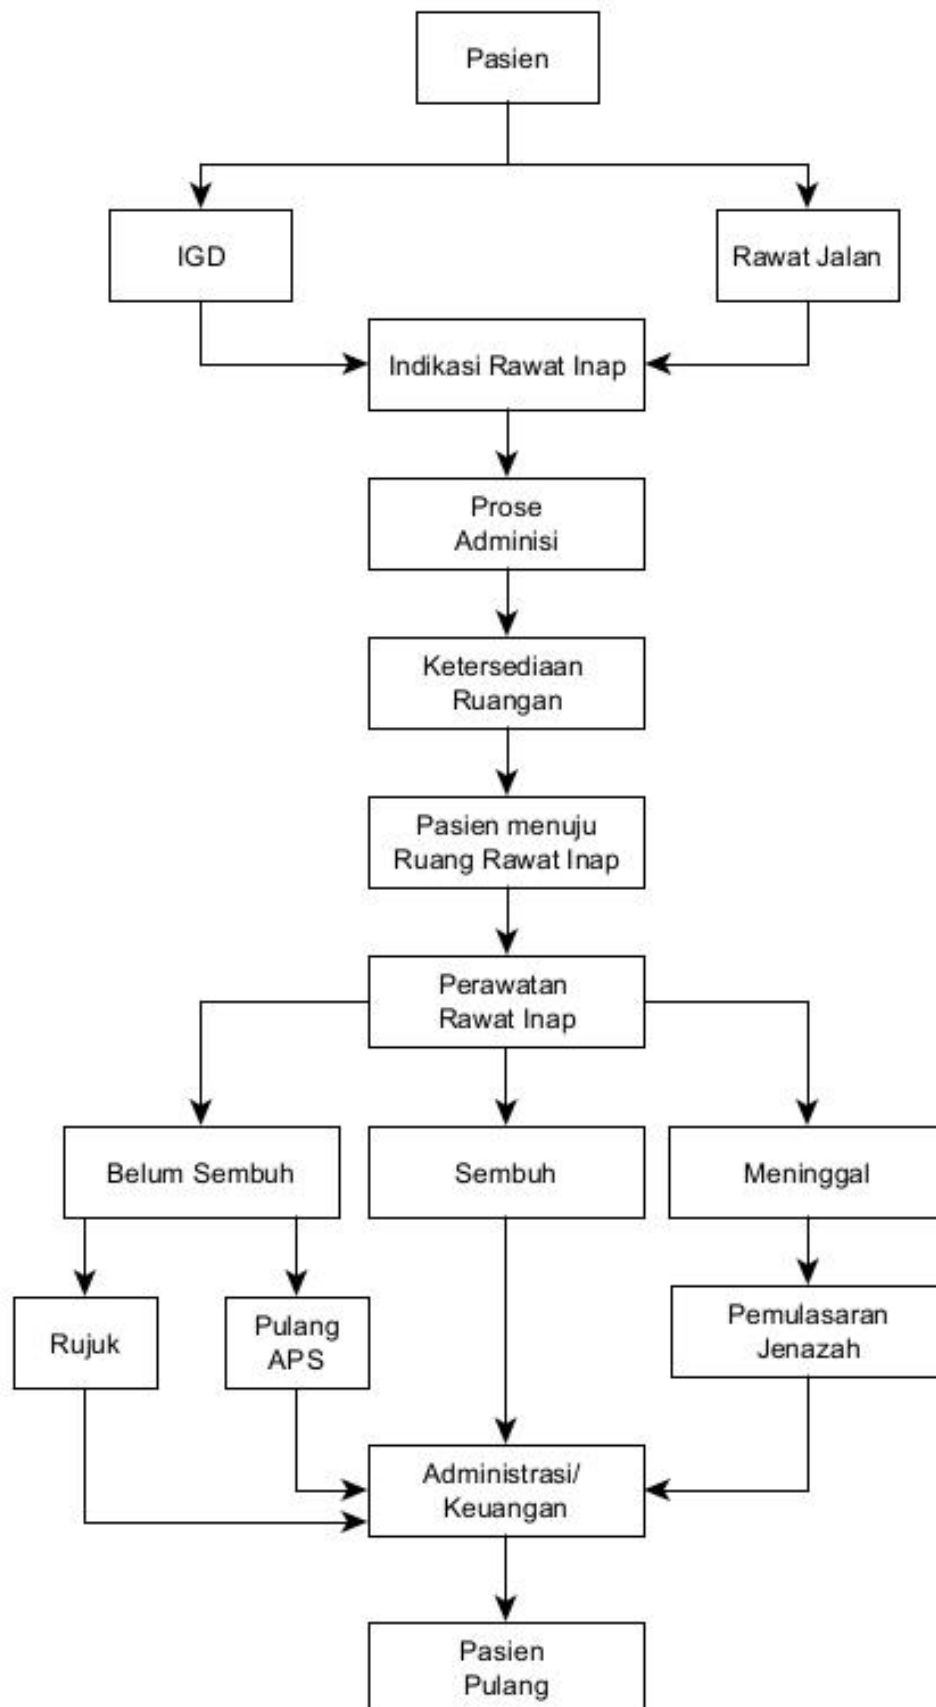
Pasien

IGD

Rawat Jalan

Indikasi Rawat Inap

Prose Adminisi

Ketersediaan Ruangan

Pasien menuju Ruang Rawat Inap

Perawatan Rawat Inap

Belum Sembuh

Sembuh

Meninggal

Rujuk

Pulang APS

Pemulasaran Jenazah

Administrasi/ Keuangan

Pasien Pulang